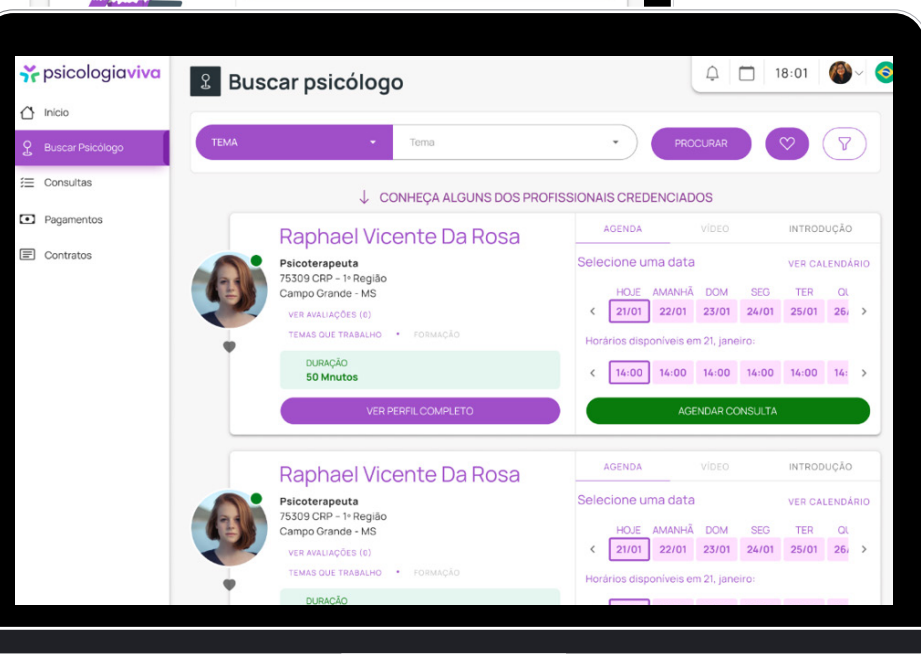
psicologiaviva

Inicio
Buscar Psicólogo
Consultas
Pagamentos
Contratos

Buscar psicólogo

18:01

TEMA
Tema
PROCURAR

↓ CONHEÇA ALGUNS DOS PROFISSIONAIS CREDENCIADOS

Raphael Vicente Da Rosa
Psicoterapeuta
75309 CRP - 1ª Região
Campo Grande - MS
VER AVALIAÇÕES (6)
TEMAS QUE TRABALHO • FORMAÇÃO
DURAÇÃO
50 Mnutos
VER PERFIL COMPLETO

AGENDA VÍDEO INTRODUÇÃO
Selecione uma data VER CALENDÁRIO
HOJE AMANHÃ DOM SEG TER QU
21/01 22/01 23/01 24/01 25/01 26/
Horários disponíveis em 21, janeiro:
14:00 14:00 14:00 14:00 14:00 14:
AGENDAR CONSULTA

Raphael Vicente Da Rosa
Psicoterapeuta
75309 CRP - 1ª Região
Campo Grande - MS
VER AVALIAÇÕES (6)
TEMAS QUE TRABALHO • FORMAÇÃO
DURAÇÃO

AGENDA VÍDEO INTRODUÇÃO
Selecione uma data VER CALENDÁRIO
HOJE AMANHÃ DOM SEG TER QU
21/01 22/01 23/01 24/01 25/01 26/
Horários disponíveis em 21, janeiro: